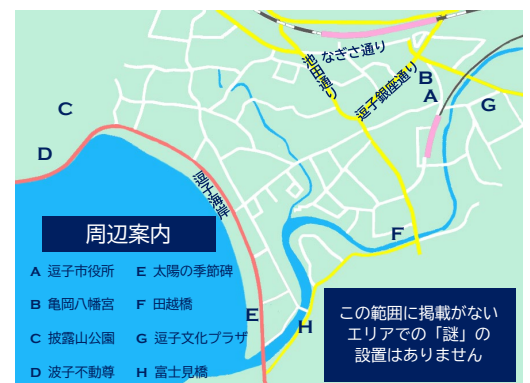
なぎさ通り
池田通り
逗子銀座通り
国道134号線
A
B
C
D
E
F
G
H

周辺案内
A 逗子市役所
B 亀岡八幡宮
C 披露山公園
D 波子不動尊
E 太陽の季節碑
F 田越橋
G 逗子文化プラザ
H 富士見橋

この範囲に掲載がないエリアでの「謎」の設置はありません